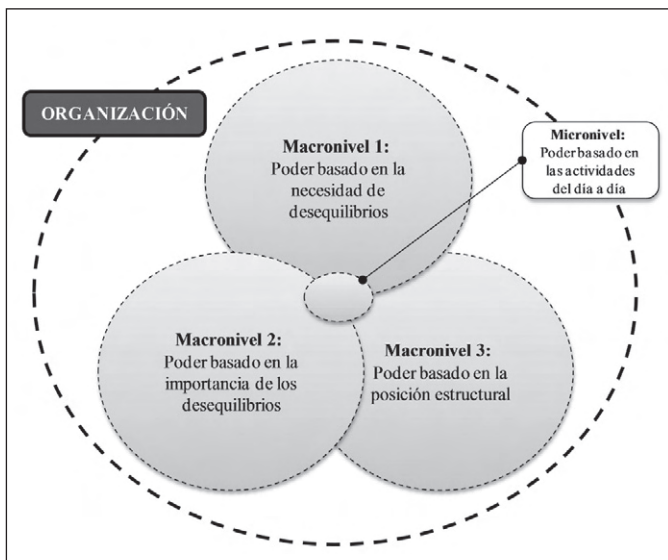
ORGANIZACIÓN

Macronivel 1:
Poder basado en la necesidad de desequilibrios

Micronivel:
Poder basado en las actividades del día a día

Macronivel 2:
Poder basado en la importancia de los desequilibrios

Macronivel 3:
Poder basado en la posición estructural